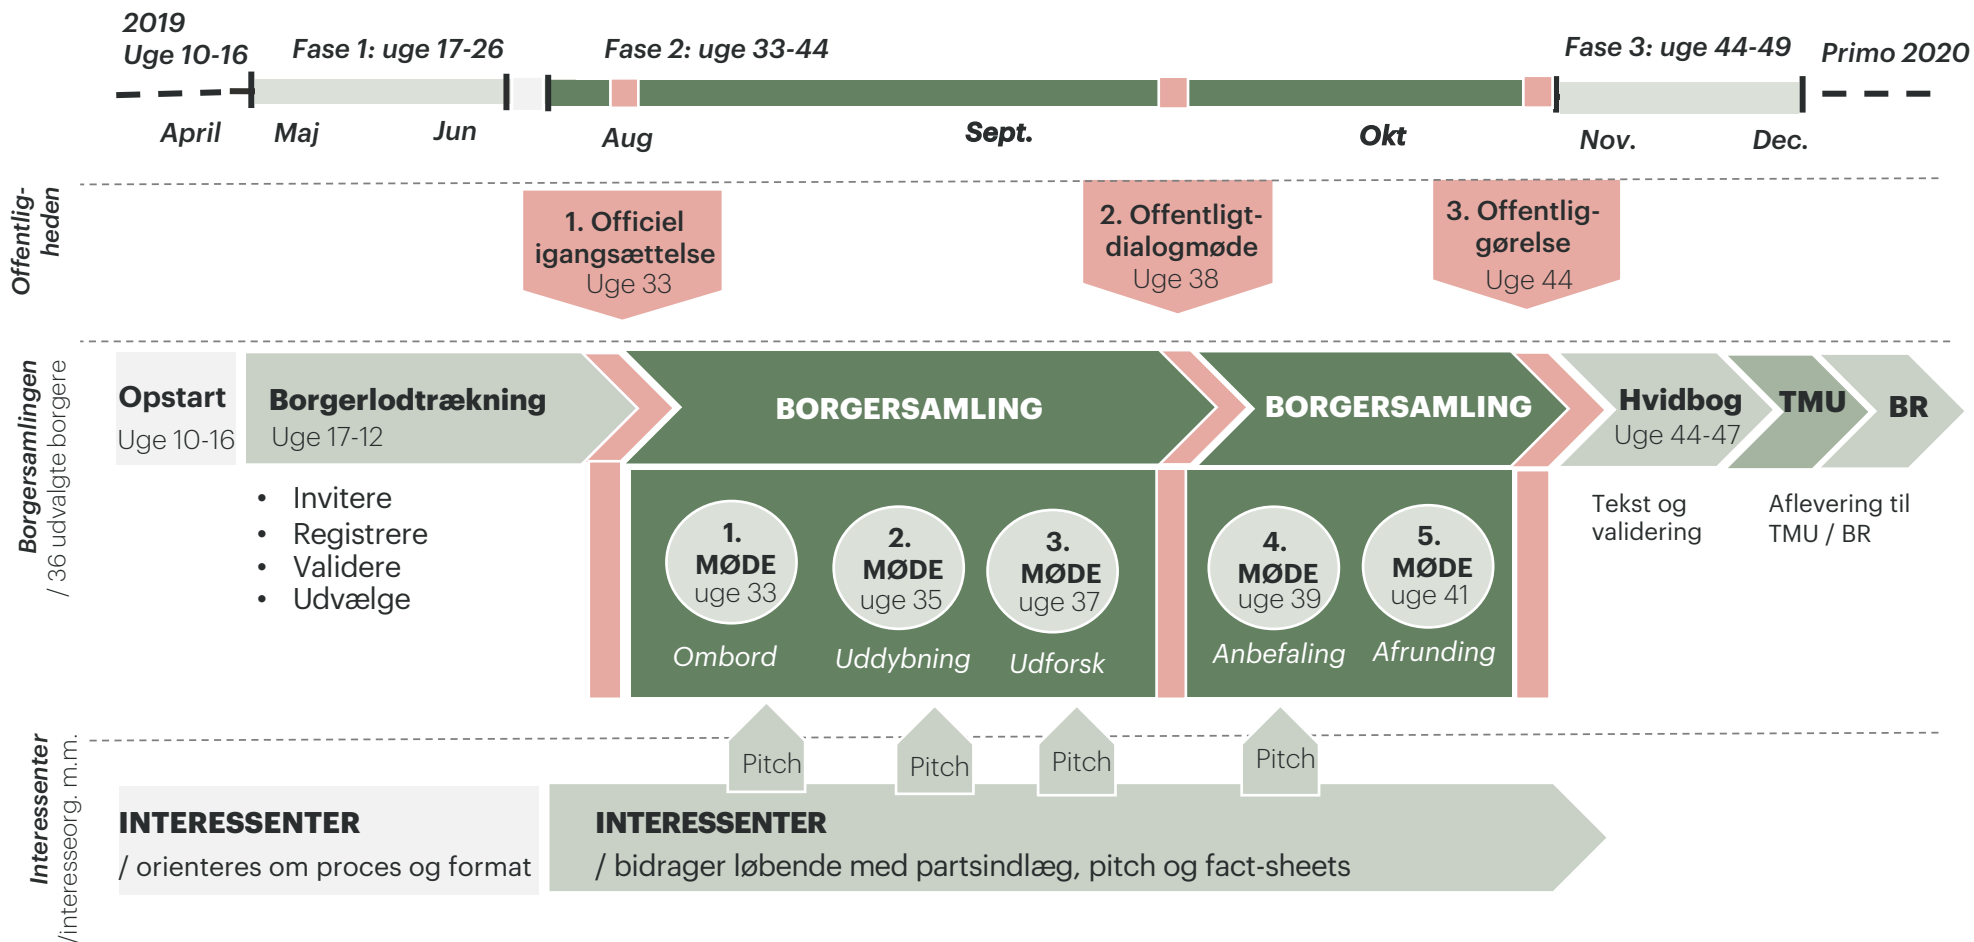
2019
Uge 10-16

Fase 1: uge 17-26

Fase 2: uge 33-44

Fase 3: uge 44-49

Primo 2020

April

Maj

Jun

Aug

Sept.

Okt

Nov.

Dec.

Offentligheden

1. Officiel igangsættelse
Uge 33

2. Offentligt-dialogmøde
Uge 38

3. Offentliggørelse
Uge 44

Borgersamlingen
/ 36 udvalgte borgere

Opstart
Uge 10-16

Borgerlodtrækning
Uge 17-12

BORGERSAMLING

BORGERSAMLING

Hvidbog
Uge 44-47

TMU

BR

• Invitere
• Registrere
• Validere
• Udvælge

1. MØDE
uge 33
Ombord

2. MØDE
uge 35
Uddybning

3. MØDE
uge 37
Udforsk

4. MØDE
uge 39
Anbefaling

5. MØDE
uge 41
Afrunding

Tekst og validering

Aflevering til TMU / BR

Pitch

Pitch

Pitch

Pitch

Interessenter
/interesseorg. m.m.

INTERESSENTER
/ orienteres om proces og format

INTERESSENTER
/ bidrager løbende med partsindlæg, pitch og fact-sheets